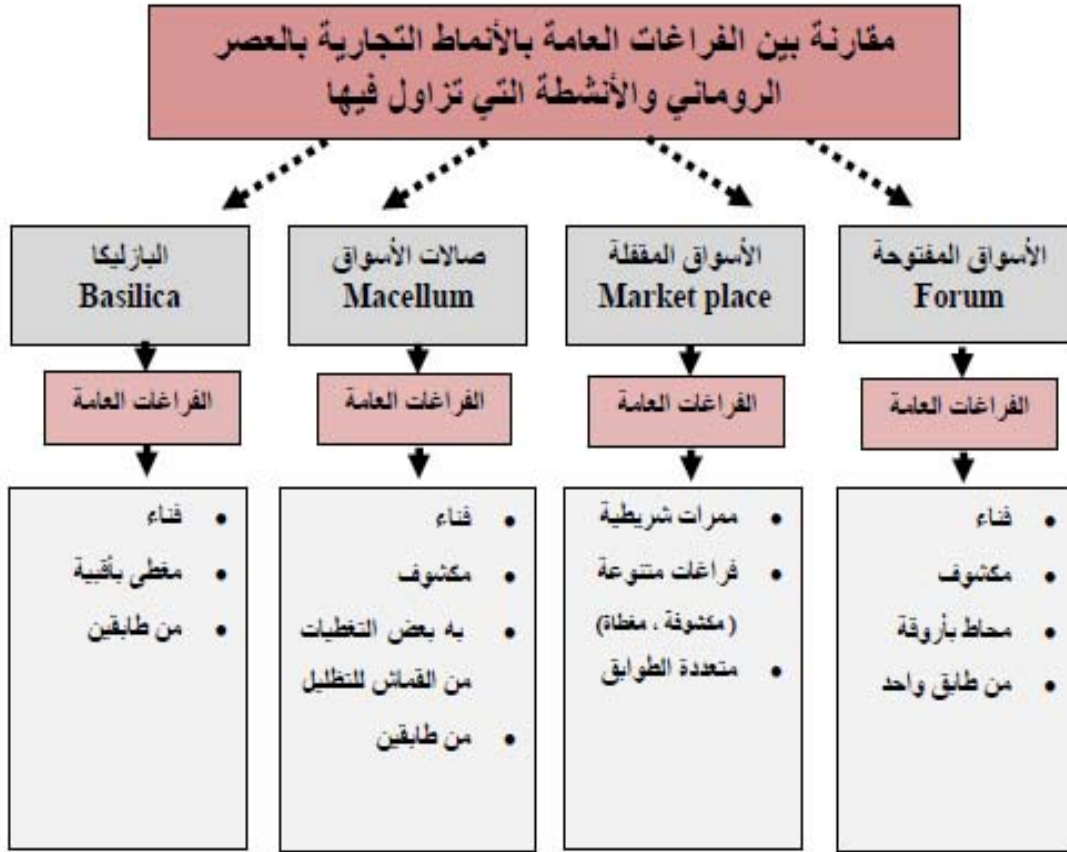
مقارنة بين الفراغات العامة بالأنماط التجارية بالعصر الروماني والأنشطة التي تزاول فيها

الأسواق المفتوحة
Forum

الفراغات العامة

- فناء
- مكشوف
- محاط بأروقة
- من طابق واحد

الأسواق المقفلة
Market place

الفراغات العامة

- ممرات شريطية
- فراغات متنوعة (مكشوفة ، مغطاة)
- متعددة الطوابق

صالات الأسواق
Macellum

الفراغات العامة

- فناء
- مكشوف
- به بعض التغطيات من القماش للتظليل
- من طابقين

البازليكا
Basilica

الفراغات العامة

- فناء
- مغطى بأقبية
- من طابقين